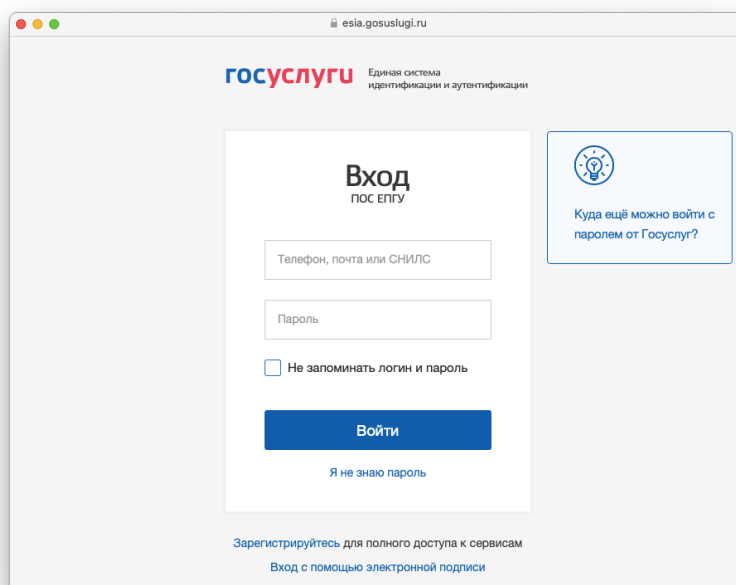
esia.gosuslugi.ru

госуслуги Единая система идентификации и аутентификации

Вход
ПОС ЕПГУ

Телефон, почта или СНИЛС

Пароль

Не запоминать логин и пароль

Войти

Я не знаю пароль

Куда ещё можно войти с паролем от Госуслуг?

Зарегистрируйтесь для полного доступа к сервисам

Вход с помощью электронной подписи